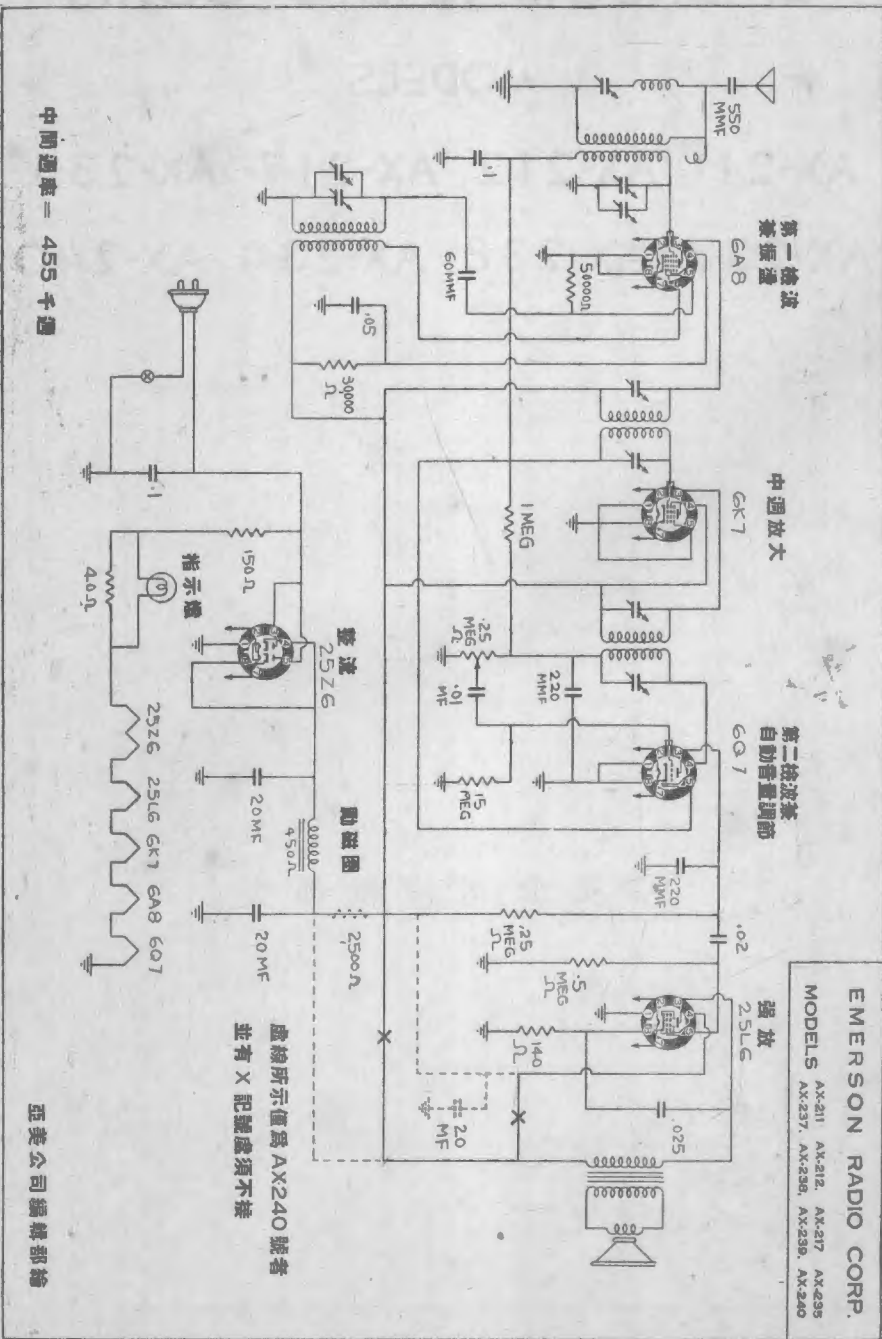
EMERSON RADIO CORP.
MODELS AX-211, AX-212, AX-217, AX-235, AX-237, AX-238, AX-239, AX-240

550 MMF

第一檢波 兼振盪 6A8

50000Ω

.1

60MMF

.05

30000 Ω

中週放大 6K7

1 MEG

第二檢波兼 自動音量調節 6Q7

.25 MEG

.01 MF

220 MMF

1.5 MEG

220 MMF

.02

強放 25L6

.25 MEG

.5 MEG

140 Ω

.025

20 MF

.1

150Ω

整流 25Z6

指示燈

40Ω

25Z6 25L6 6K7 6A8 6Q7

20MF

勵磁圈 450Ω

20 MF

2500Ω

虛線所示僅屬AX240號者 並有X記號處須不接

中間週率 = 455 千週

亞美公司編輯部繪